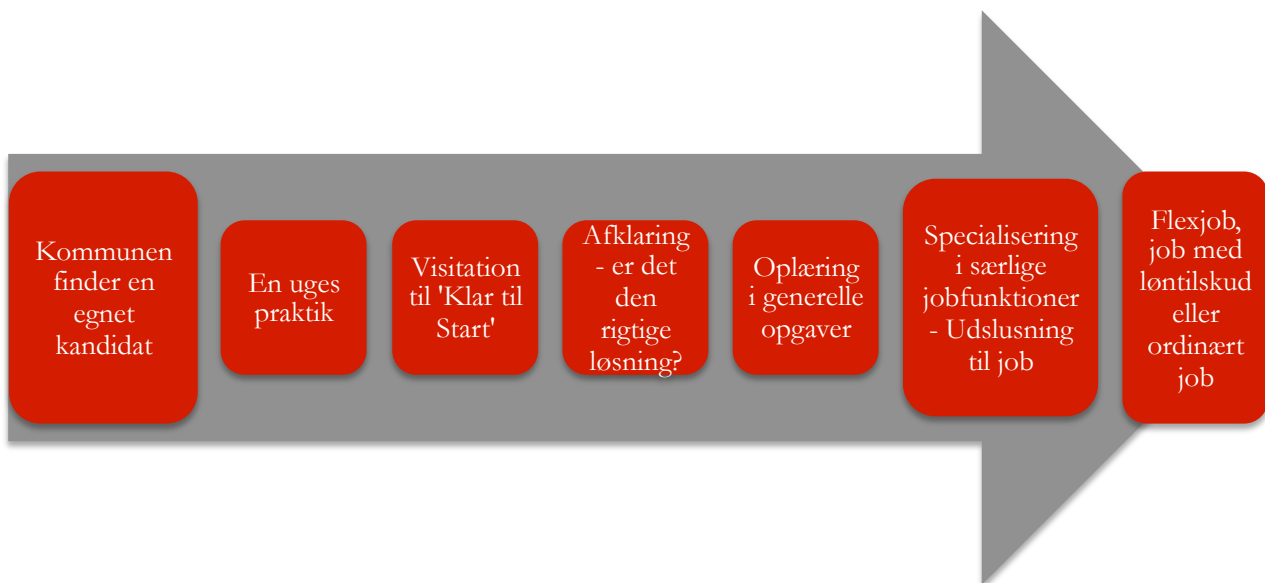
Kommunen finder en egnet kandidat

En uges praktik

Visitation til 'Klar til Start'

Afklaring - er det den rigtige løsning?

Oplæring i generelle opgaver

Specialisering i særlige jobfunktioner - Udslusning til job

Flexjob, job med løntilskud eller ordinært job